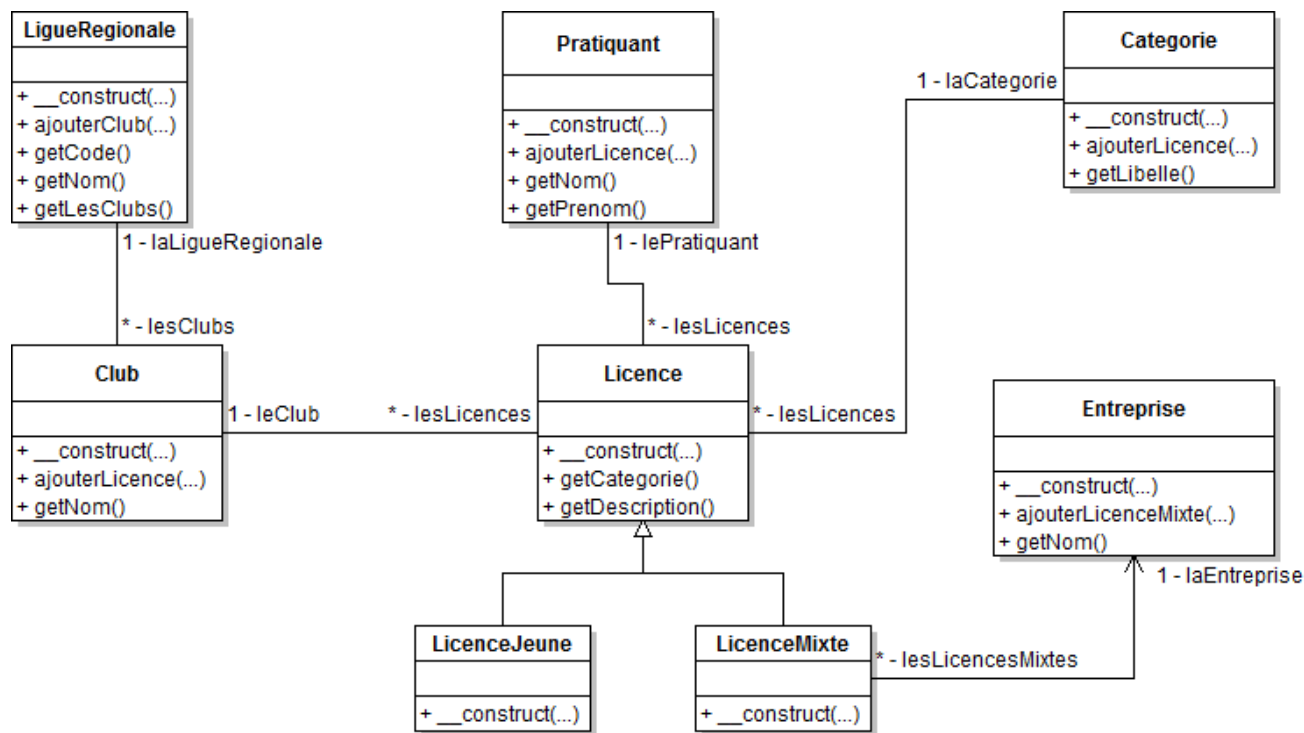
LigueRegionale

+ __construct(...)
+ ajouterClub(...)
+ getCode()
+ getNom()
+ getLesClubs()

Pratiquant

+ __construct(...)
+ ajouterLicence(...)
+ getNom()
+ getPrenom()

Categorie

+ __construct(...)
+ ajouterLicence(...)
+ getLibelle()

1 - laCategorie

1 - laLigueRegionale

1 - lePratiquant

* - lesClubs

* - lesLicences

Club

+ __construct(...)
+ ajouterLicence(...)
+ getNom()

1 - leClub

* - lesLicences

Licence

+ __construct(...)
+ getCategorie()
+ getDescription()

* - lesLicences

Entreprise

+ __construct(...)
+ ajouterLicenceMixte(...)
+ getNom()

1 - laEntreprise

LicenceJeune

+ __construct(...)

LicenceMixte

+ __construct(...)

* - lesLicencesMixtes